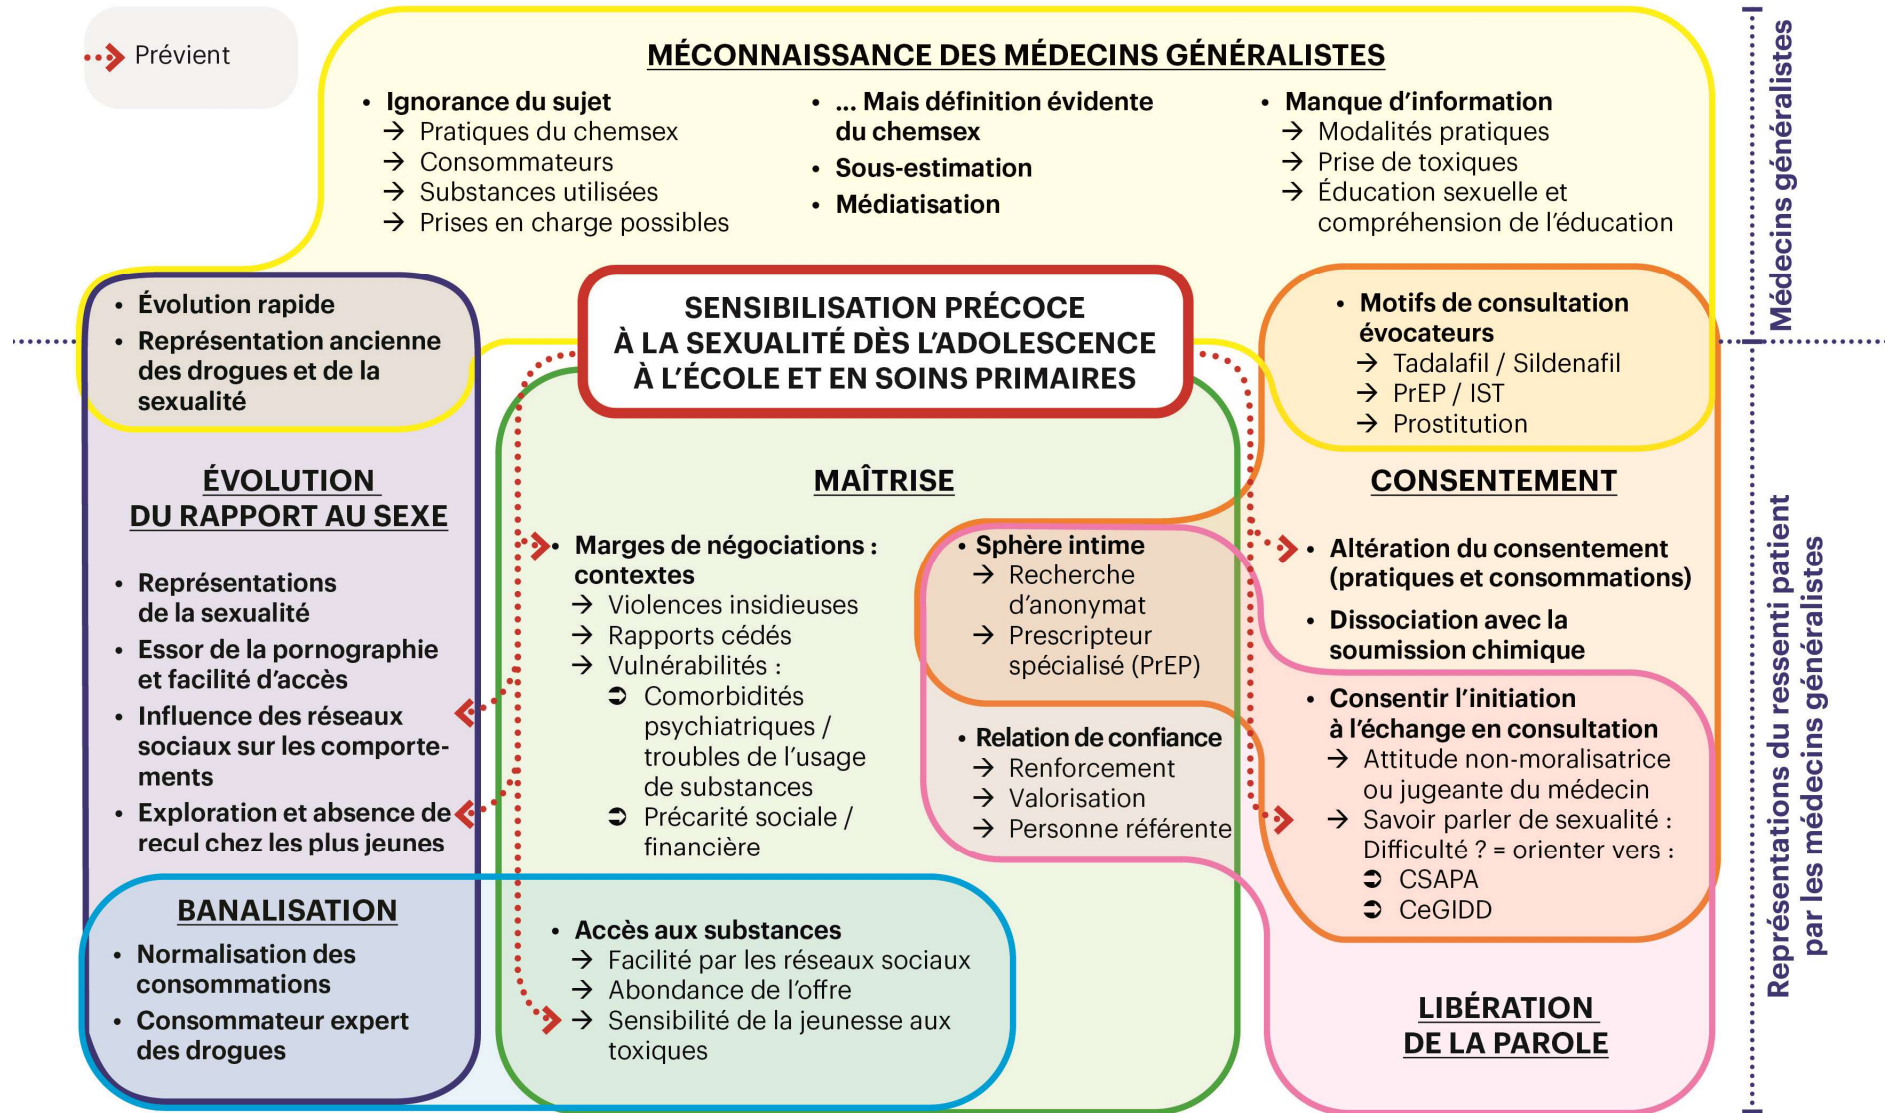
Prévient

MÉCONNAISSANCE DES MÉDECINS GÉNÉRALISTES

• Ignorance du sujet
→ Pratiques du chemsex
→ Consommateurs
→ Substances utilisées
→ Prises en charge possibles

• … Mais définition évidente du chemsex
• Sous-estimation
• Médiatisation

• Manque d'information
→ Modalités pratiques
→ Prise de toxiques
→ Éducation sexuelle et compréhension de l'éducation

Médecins généralistes

• Évolution rapide
• Représentation ancienne des drogues et de la sexualité

SENSIBILISATION PRÉCOCE À LA SEXUALITÉ DÈS L'ADOLESCENCE À L'ÉCOLE ET EN SOINS PRIMAIRES

• Motifs de consultation évocateurs
→ Tadalafil / Sildenafil
→ PrEP / IST
→ Prostitution

ÉVOLUTION DU RAPPORT AU SEXE

• Représentations de la sexualité
• Essor de la pornographie et facilité d'accès
• Influence des réseaux sociaux sur les comportements
• Exploration et absence de recul chez les plus jeunes

MAÎTRISE

• Marges de négociations : contextes
→ Violences insidieuses
→ Rapports cédés
→ Vulnérabilités :
➲ Comorbidités psychiatriques / troubles de l'usage de substances
➲ Précarité sociale / financière

• Sphère intime
→ Recherche d'anonymat
→ Prescripteur spécialisé (PrEP)

• Relation de confiance
→ Renforcement
→ Valorisation
→ Personne référente

CONSENTEMENT

• Altération du consentement (pratiques et consommations)
• Dissociation avec la soumission chimique

• Consentir l'initiation à l'échange en consultation
→ Attitude non-moralisatrice ou jugeante du médecin
→ Savoir parler de sexualité : Difficulté ? = orienter vers :
➲ CSAPA
➲ CeGIDD

BANALISATION

• Normalisation des consommations
• Consommateur expert des drogues

• Accès aux substances
→ Facilité par les réseaux sociaux
→ Abondance de l'offre
→ Sensibilité de la jeunesse aux toxiques

LIBÉRATION DE LA PAROLE

Représentations du ressenti patient par les médecins généralistes